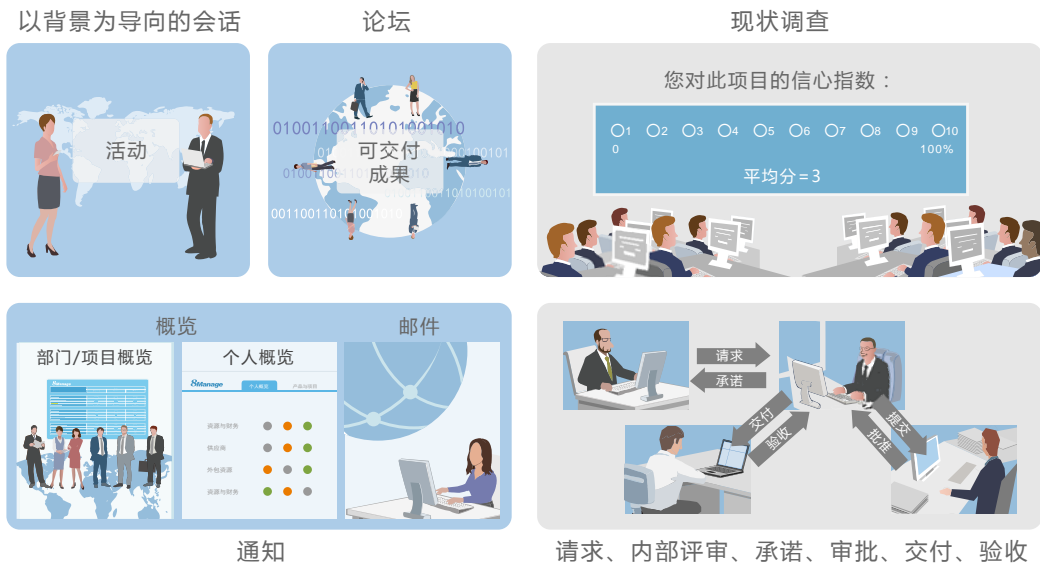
以背景为导向的会话

活动

论坛

01001100110101001010

可交付成果

0011001101001010

现状调查

您对此项目的信心指数：

○1 ○2 ○3 ○4 ○5 ○6 ○7 ○8 ○9 ○10
0 100%

平均分 = 3

概览

部门/项目概览

个人概览

8Manage

个人概览

资源与财务
供应商
外包资源
资源与财务

邮件

请求
承诺
交付
验收
提交
批准

通知

请求、内部评审、承诺、审批、交付、验收